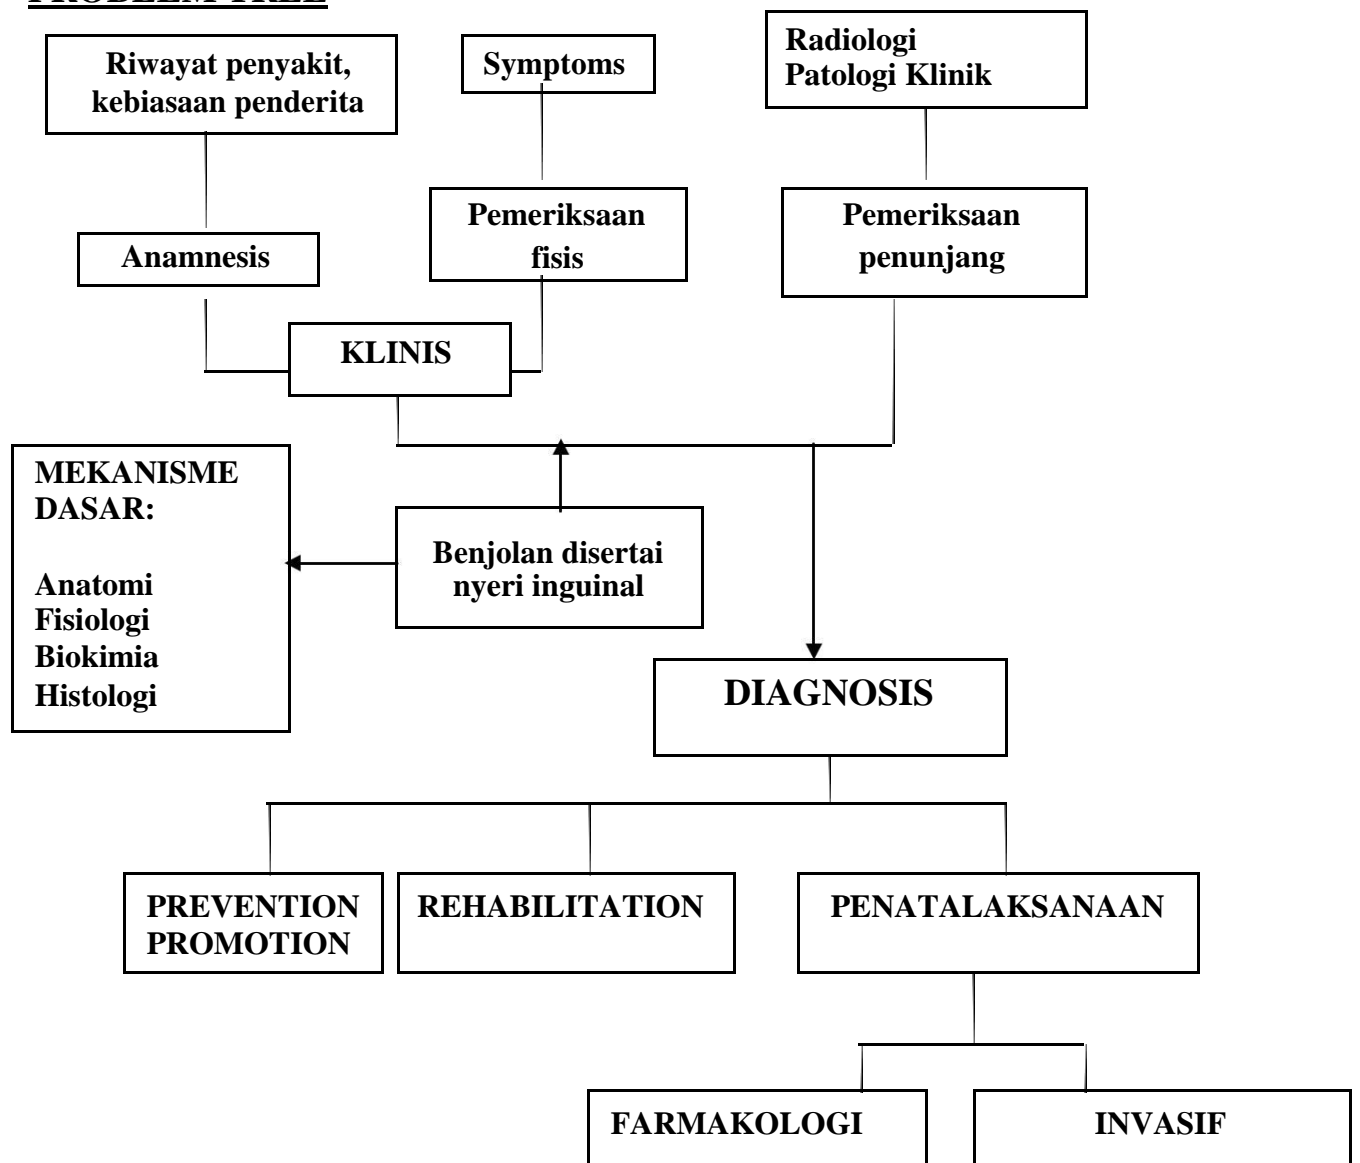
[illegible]

Riwayat penyakit, kebiasaan penderita

Symptoms

Radiologi
Patologi Klinik

Anamnesis

Pemeriksaan fisis

Pemeriksaan penunjang

KLINIS

MEKANISME DASAR:

Anatomi
Fisiologi
Biokimia
Histologi

Benjolan disertai nyeri inguinal

DIAGNOSIS

PREVENTION
PROMOTION

REHABILITATION

PENATALAKSANAAN

FARMAKOLOGI

INVASIF